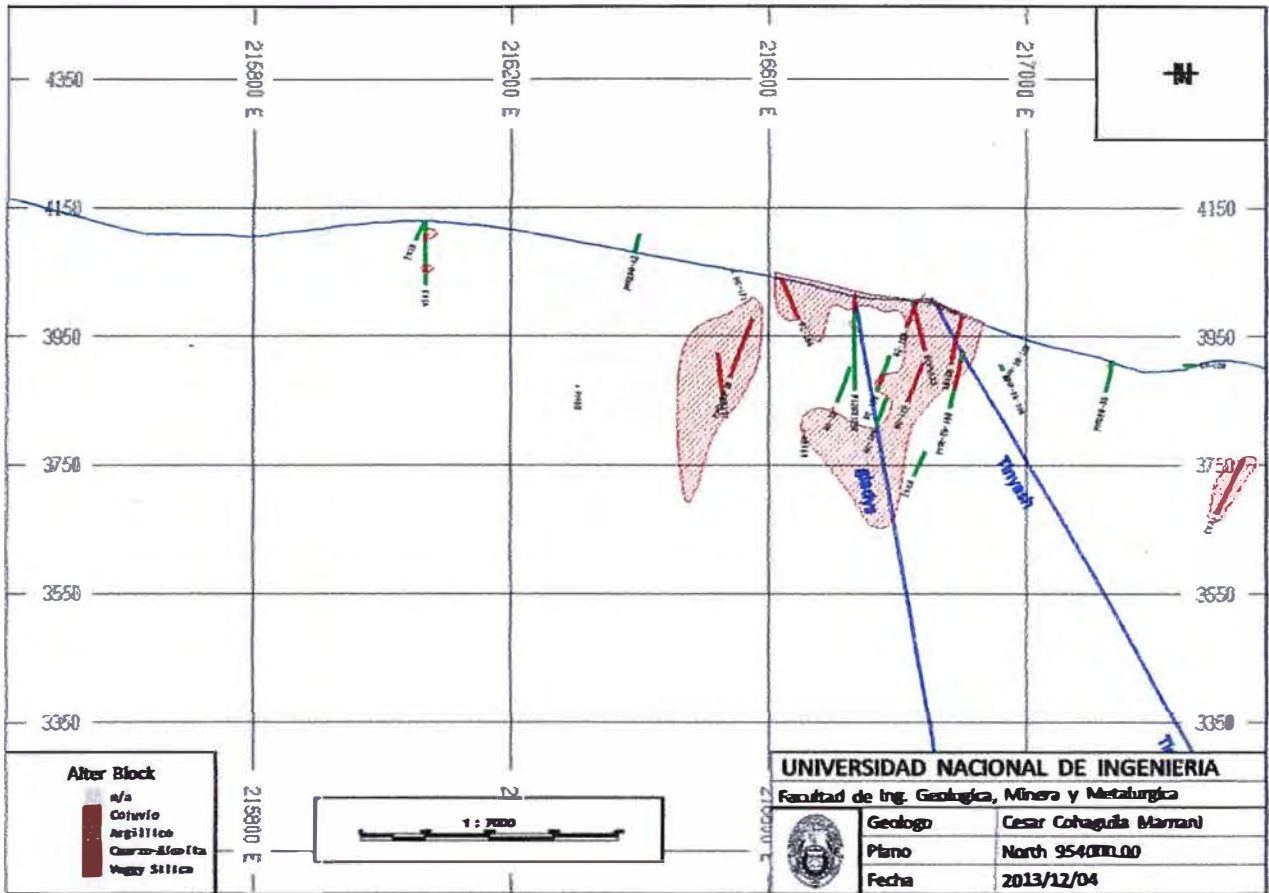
215800 E
216200 E
216600 E
217000 E

N

4350
4150
3950
3750
3550
3350

4150
3950
3750
3550
3350

Gladys
Tinyash
Ti

Alter Block
n/a
Coluvio
Argillico
Cuarzo-Alunita
Vuggy Silica

215800 E
2
1 : 7000

UNIVERSIDAD NACIONAL DE INGENIERIA
Facultad de Ing. Geologica, Minera y Metalurgica

| Geologo | Cesar Cohaguila Marrani |
|---|---|
| Plano | North 954000.00 |
| Fecha | 2013/12/04 |